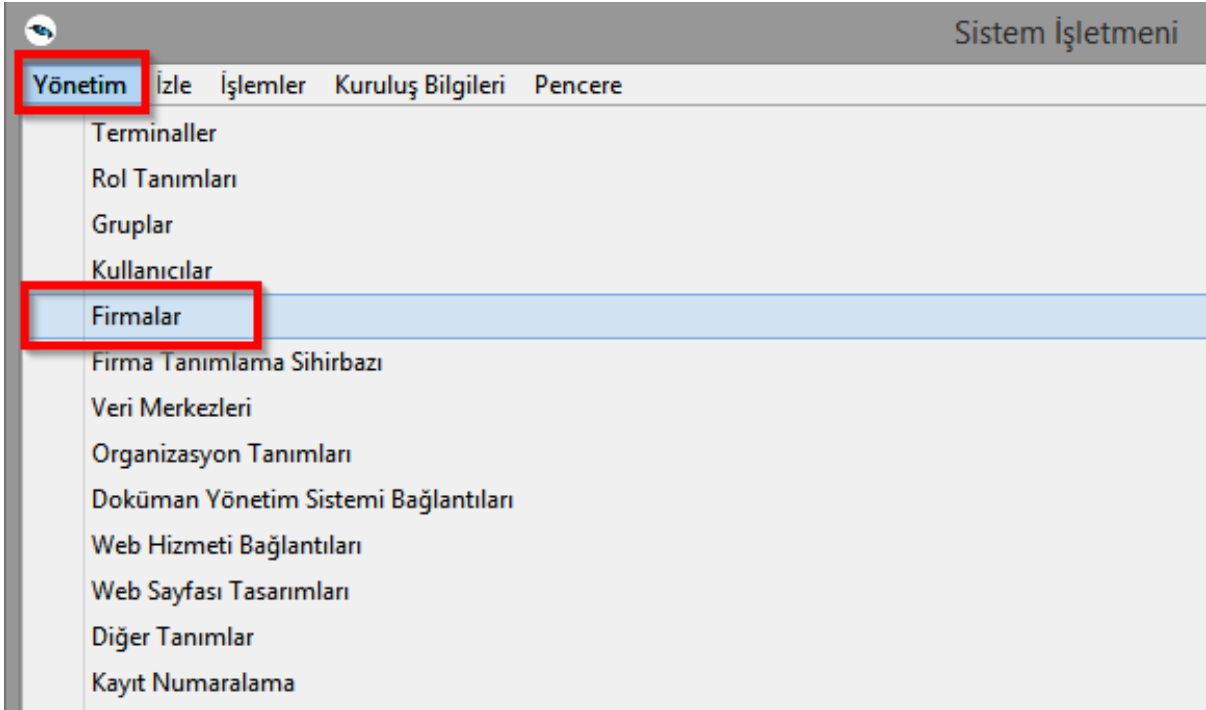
Sistem İşletmeni

Yönetim İzle İşlemler Kuruluş Bilgileri Pencere

Terminaller
Rol Tanımları
Gruplar
Kullanıcılar
Firmalar
Firma Tanımlama Sihirbazı
Veri Merkezleri
Organizasyon Tanımları
Doküman Yönetim Sistemi Bağlantıları
Web Hizmeti Bağlantıları
Web Sayfası Tasarımları
Diğer Tanımlar
Kayıt Numaralama